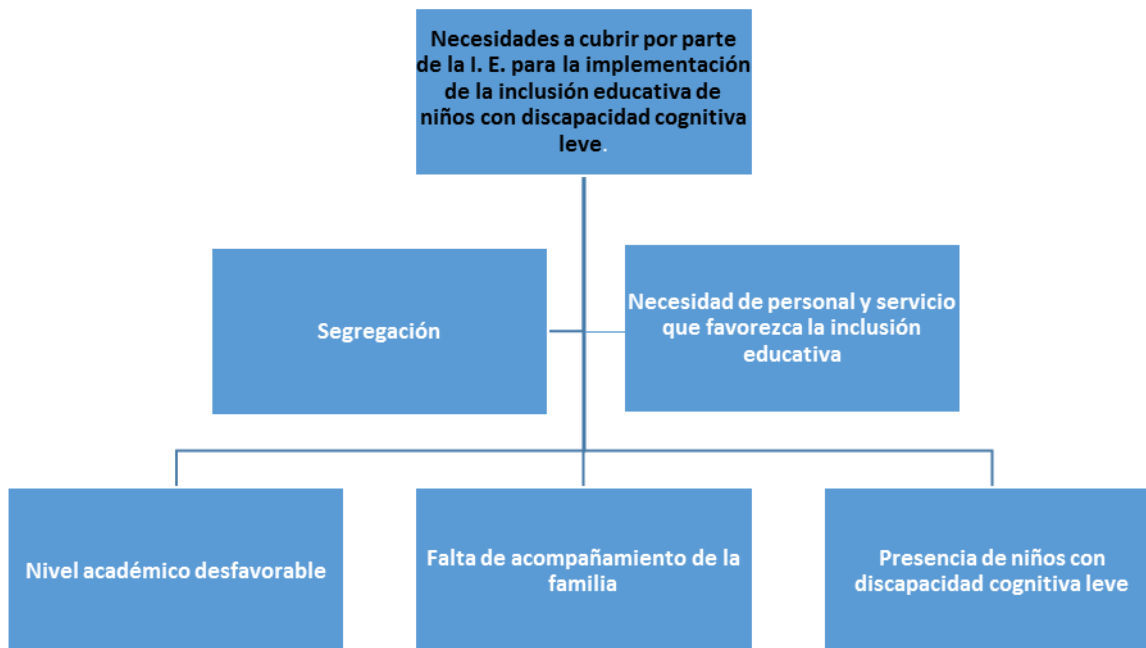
Necesidades a cubrir por parte de la I. E. para la implementación de la inclusión educativa de niños con discapacidad cognitiva leve.

Segregación

Necesidad de personal y servicio que favorezca la inclusión educativa

Nivel académico desfavorable

Falta de acompañamiento de la familia

Presencia de niños con discapacidad cognitiva leve